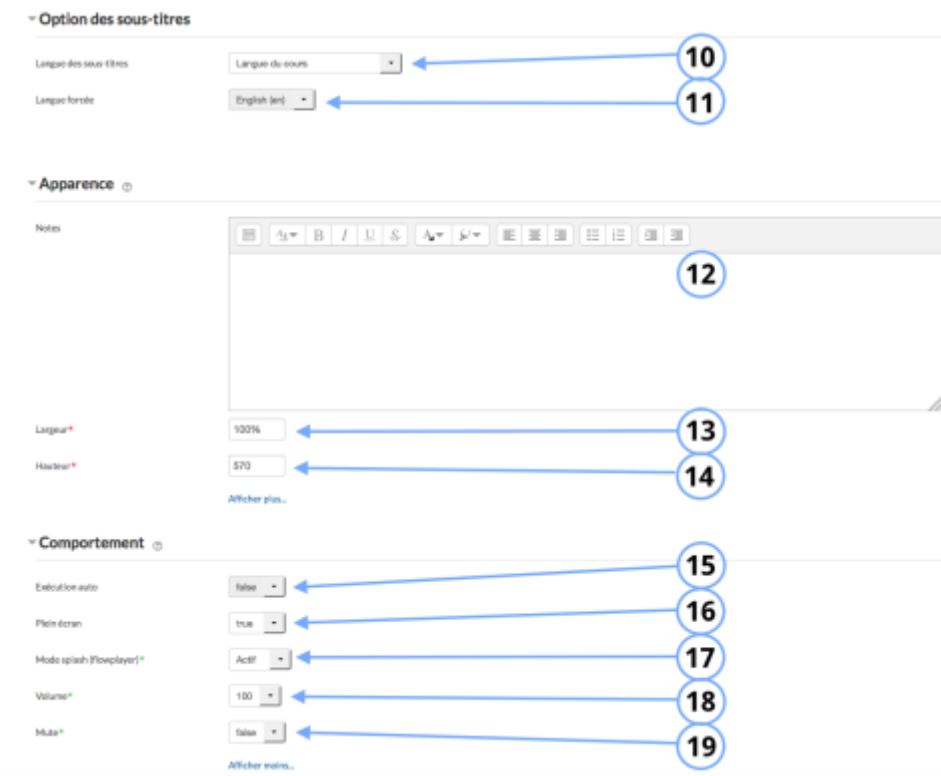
Option des sous-titres

Langue des sous-titres Langue du cours

10

Langue forcée English (en)

11

Apparence

Notes

12

Largeur* 100%

13

Hauteur* 570

14

Afficher plus...

Comportement

Exécution auto false

15

Plein écran true

16

Mode splash (Flowplayer)* Actif

17

Volume* 100

18

Mute* false

19

Afficher moins...